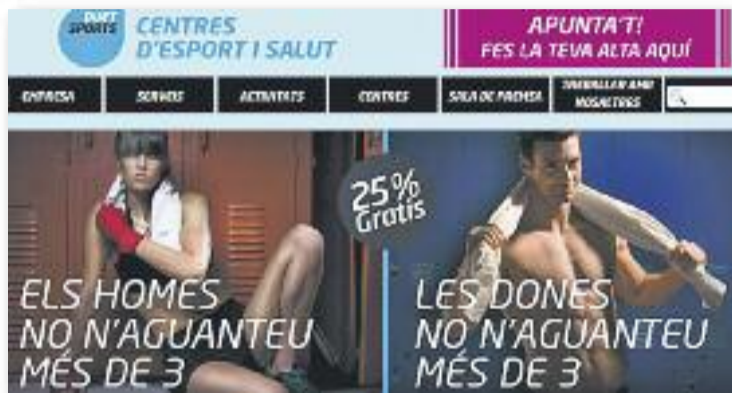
DiR SPORTS CENTRES D'ESPORT I SALUT

APUNTA'T! FES LA TEVA ALTA AQUÍ

EMPRESA SERVEIS ACTIVITATS CENTRES SALA DE PREMSA TREBALLA AMB NOSALTRES

25% Gratis

ELS HOMES NO N'AGUANTEU MÉS DE 3

LES DONES NO N'AGUANTEU MÉS DE 3